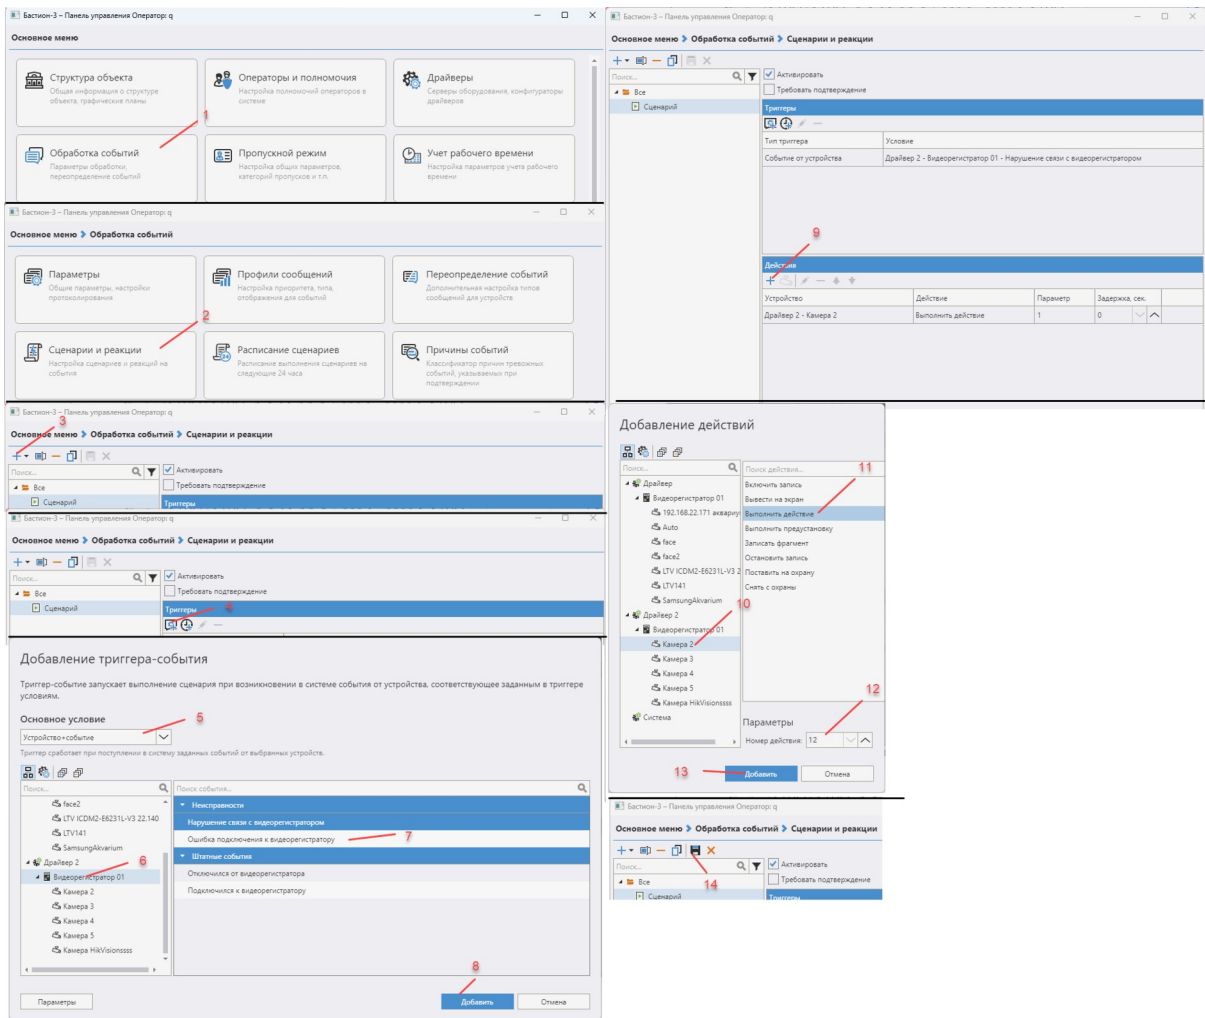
Бастион-3 – Панель управления Оператор: q

Основное меню

Структура объекта
Общая информация о структуре объекта, графические планы

Операторы и полномочия
Настройка полномочий операторов в системе

Драйверы
Серверы оборудования, конфигураторы драйверов

1

Обработка событий
Параметры обработки, переопределение событий

Пропускной режим
Настройка общих параметров, категорий пропусков и т.п.

Учет рабочего времени
Настройка параметров учета рабочего времени

Бастион-3 – Панель управления Оператор: q

Основное меню > Обработка событий

Параметры
Общие параметры, настройки протоколирования

Профили сообщений
Настройка приоритета, типа, отображения для событий

Переопределение событий
Дополнительная настройка типов сообщений для устройств

2

Сценарии и реакции
Настройка сценариев и реакций на события

Расписание сценариев
Расписание выполнения сценариев на следующие 24 часа

Причины событий
Классификатор причин тревожных событий, указываемых при подтверждении

Бастион-3 – Панель управления Оператор: q

3

Основное меню > Обработка событий > Сценарии и реакции

Поиск...

Активировать
Требовать подтверждение

Все
Сценарий
Триггеры

Бастион-3 – Панель управления Оператор: q

Основное меню > Обработка событий > Сценарии и реакции

Поиск...
Активировать
Требовать подтверждение
Все
Сценарий
Триггеры
4

Добавление триггера-события

Триггер-событие запускает выполнение сценария при возникновении в системе события от устройства, соответствующее заданным в триггере условиям.

Основное условие
5
Устройство+событие
Триггер сработает при поступлении в систему заданных событий от выбранных устройств.

Поиск...
face2
LTV ICDM2-E6231L-V3 22.140
LTV141
SamsungAkvarium
Драйвер 2
6
Видеорегистратор 01
Камера 2
Камера 3
Камера 4
Камера 5
Камера HikVisionssss

Поиск событий...
Неисправности
Нарушение связи с видеорегистратором
Ошибка подключения к видеорегистратору
7
Штатные события
Отключился от видеорегистратора
Подключился к видеорегистратору

8
Параметры
Добавить
Отмена

Бастион-3 – Панель управления Оператор: q

Основное меню > Обработка событий > Сценарии и реакции

Поиск...
Активировать
Требовать подтверждение
Все
Сценарий
Триггеры

| Тип триггера | Условие |
|---|---|
| Событие от устройства | Драйвер 2 - Видеорегистратор 01 - Нарушение связи с видеорегистратором |

9
Действия

| Устройство | Действие | Параметр | Задержка, сек. |
|---|---|---|---|
| Драйвер 2 - Камера 2 | Выполнить действие | 1 | 0 |

Добавление действий

Поиск...
Драйвер
Видеорегистратор 01
192.168.22.171 аквариу
Auto
face
face2
LTV ICDM2-E6231L-V3 2
LTV141
SamsungAkvarium
Драйвер 2
Видеорегистратор 01
10
Камера 2
Камера 3
Камера 4
Камера 5
Камера HikVisionssss
Система

Поиск действия...
11
Включить запись
Вывести на экран
Выполнить действие
Выполнить предустановку
Записать фрагмент
Остановить запись
Поставить на охрану
Снять с охраны

12
Параметры
Номер действия: 12

13
Добавить
Отмена

Бастион-3 – Панель управления Оператор: q

Основное меню > Обработка событий > Сценарии и реакции

Поиск...
Активировать
Требовать подтверждение
14
Все
Сценарий
Триггеры